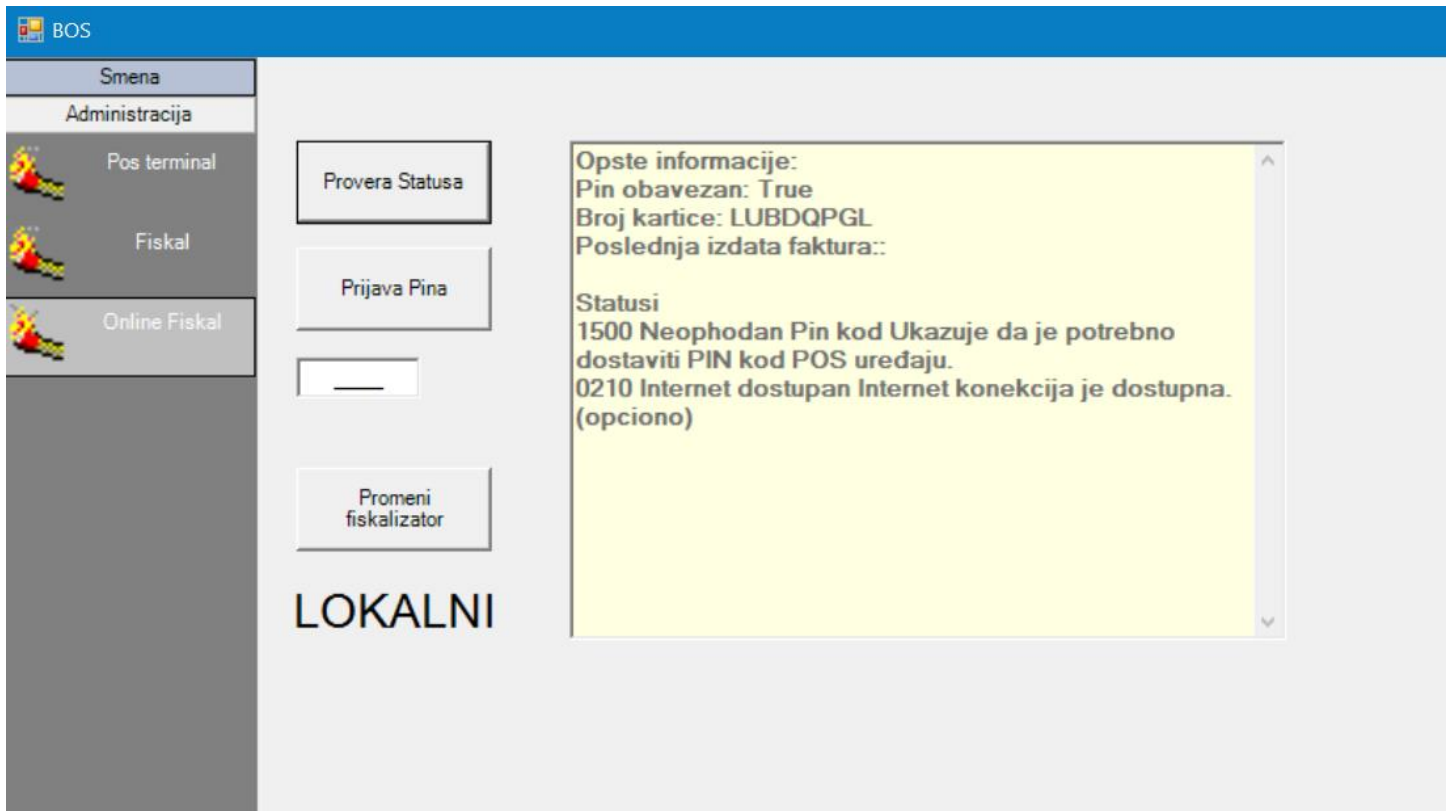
BOS

Smena
Administracija
Pos terminal
Fiskal
Online Fiskal

Provera Statusa

Prijava Pina

Promeni fiskalizator

LOKALNI

Opste informacije:
Pin obavezan: True
Broj kartice: LUBDQPGL
Poslednja izdata faktura::

Statusi
1500 Neophodan Pin kod Ukazuje da je potrebno dostaviti PIN kod POS uređaju.
0210 Internet dostupan Internet konekcija je dostupna. (opciono)